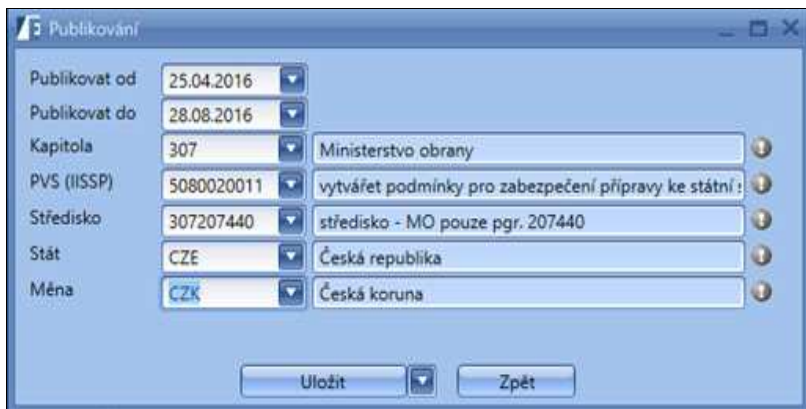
Publikování

Publikovat od 25.04.2016
Publikovat do 28.08.2016
Kapitola 307 Ministerstvo obrany
PVS (IISSP) 5080020011 vytvářet podmínky pro zabezpečení přípravy ke státní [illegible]
Středisko 307207440 středisko - MO pouze pgr. 207440
Stát CZE Česká republika
Měna CZK Česká koruna

Uložit
Zpět